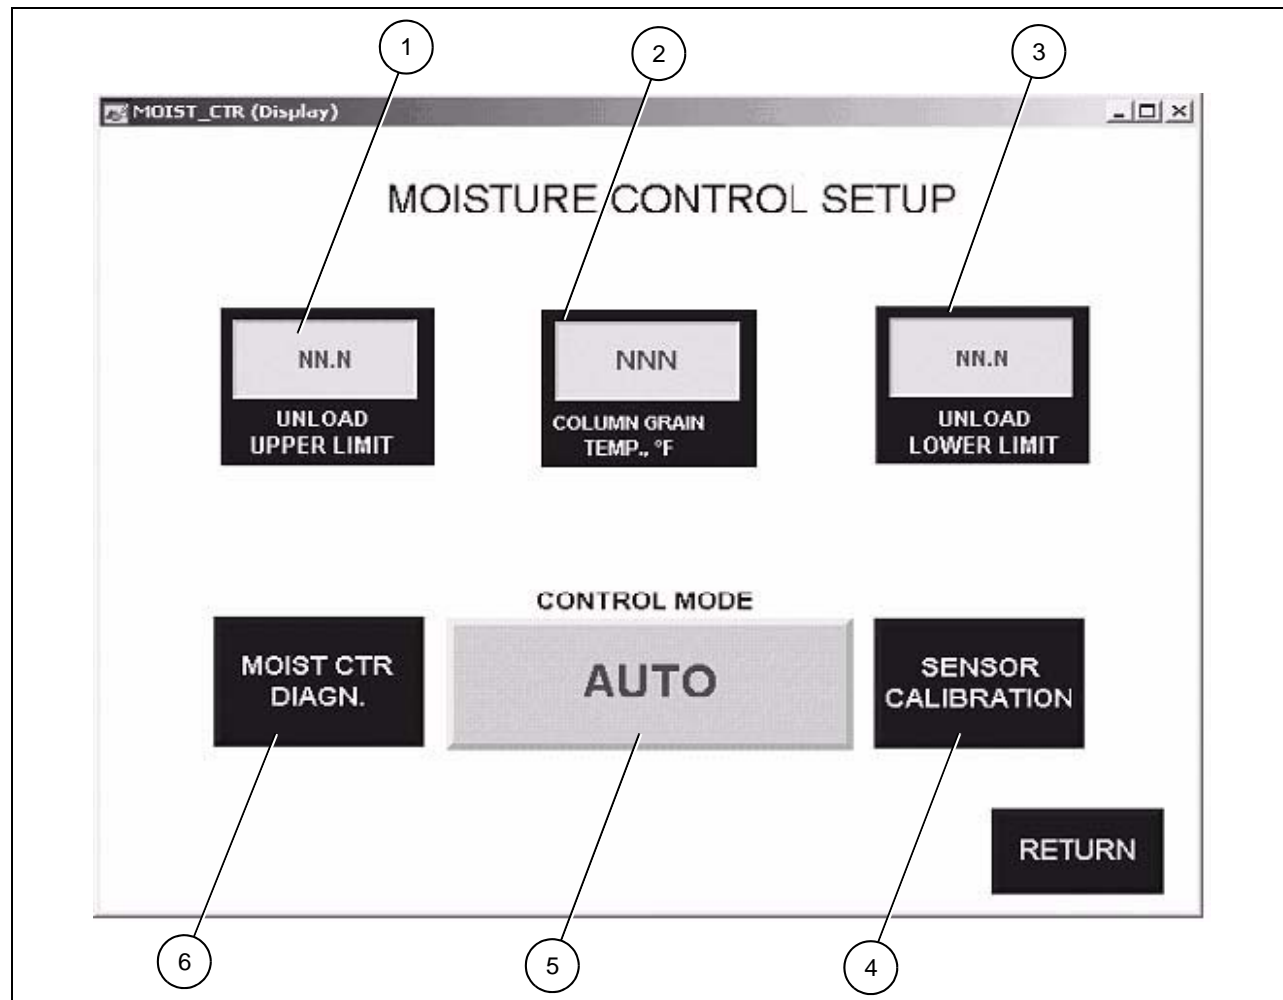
1

2

3

MOIST_CTR (Display)

MOISTURE CONTROL SETUP

NN.N

UNLOAD UPPER LIMIT

NNN

COLUMN GRAIN TEMP., °F

NN.N

UNLOAD LOWER LIMIT

CONTROL MODE

MOIST CTR DIAGN.

AUTO

SENSOR CALIBRATION

RETURN

6

5

4